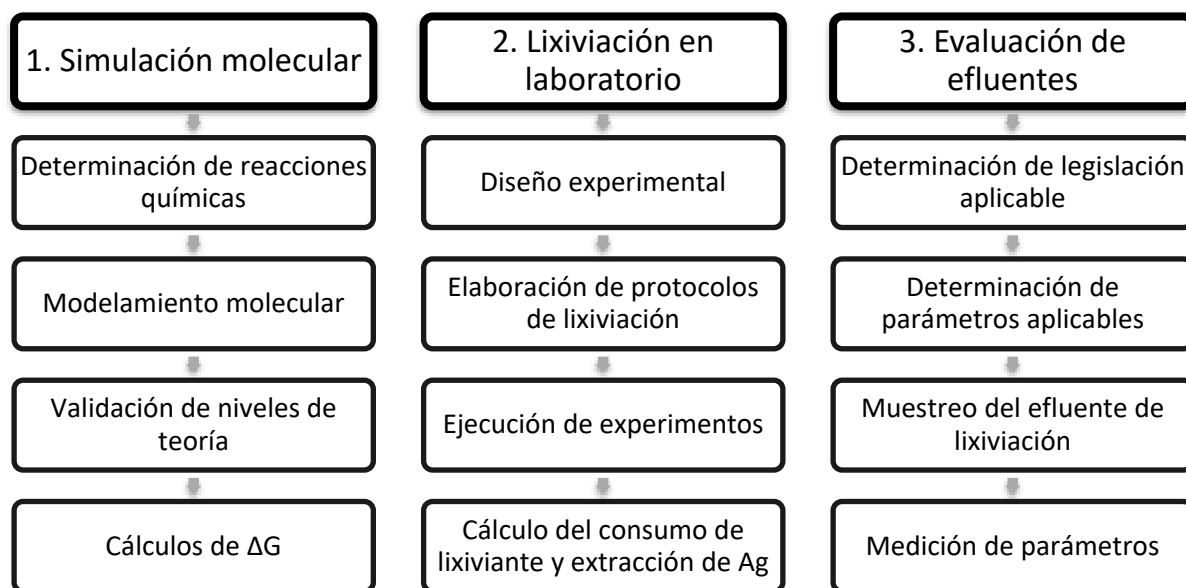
1. Simulación molecular

Determinación de reacciones químicas

Modelamiento molecular

Validación de niveles de teoría

Cálculos de $\Delta G$

2. Lixiviación en laboratorio

Diseño experimental

Elaboración de protocolos de lixiviación

Ejecución de experimentos

Cálculo del consumo de lixiviante y extracción de Ag

3. Evaluación de efluentes

Determinación de legislación aplicable

Determinación de parámetros aplicables

Muestreo del efluente de lixiviación

Medición de parámetros